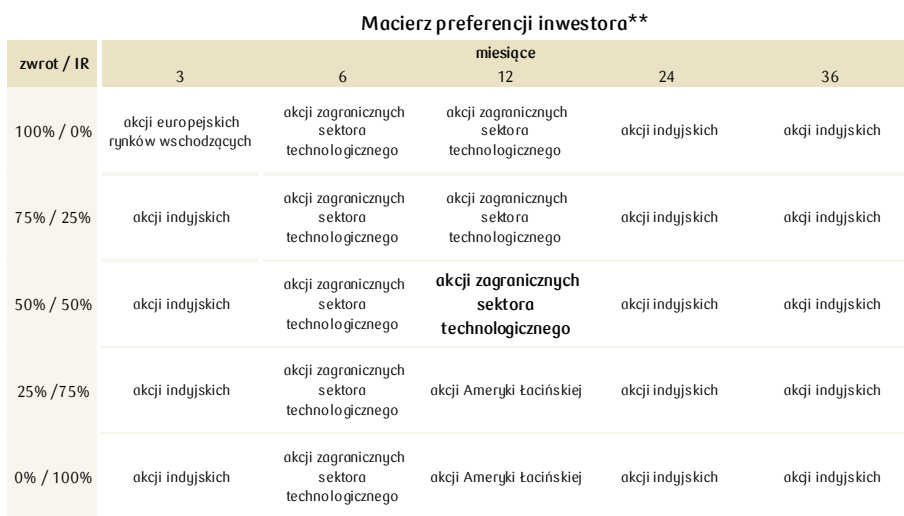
Macierz preferencji inwestora**

| zwrot / IR | miesiące 3 | 6 | 12 | 24 | 36 |
|---|---|---|---|---|---|
| 100% / 0% | akcji europejskich rynków wschodzących | akcji zagranicznych sektora technologicznego | akcji zagranicznych sektora technologicznego | akcji indyjskich | akcji indyjskich |
| 75% / 25% | akcji indyjskich | akcji zagranicznych sektora technologicznego | akcji zagranicznych sektora technologicznego | akcji indyjskich | akcji indyjskich |
| 50% / 50% | akcji indyjskich | akcji zagranicznych sektora technologicznego | **akcji zagranicznych sektora technologicznego** | akcji indyjskich | akcji indyjskich |
| 25% /75% | akcji indyjskich | akcji zagranicznych sektora technologicznego | akcji Ameryki Łacińskiej | akcji indyjskich | akcji indyjskich |
| 0% / 100% | akcji indyjskich | akcji zagranicznych sektora technologicznego | akcji Ameryki Łacińskiej | akcji indyjskich | akcji indyjskich |